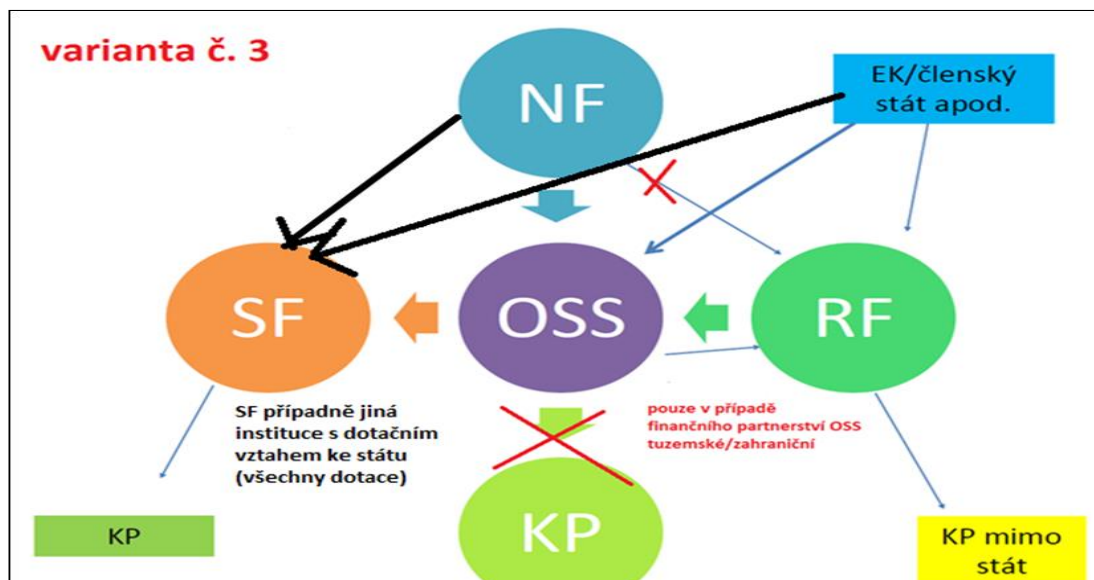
varianta č. 3

NF

EK/členský stát apod.

SF

OSS

RF

SF případně jiná instituce s dotačním vztahem ke státu (všechny dotace)

pouze v případě finančního partnerství OSS tuzemské/zahraniční

KP

KP

KP mimo stát